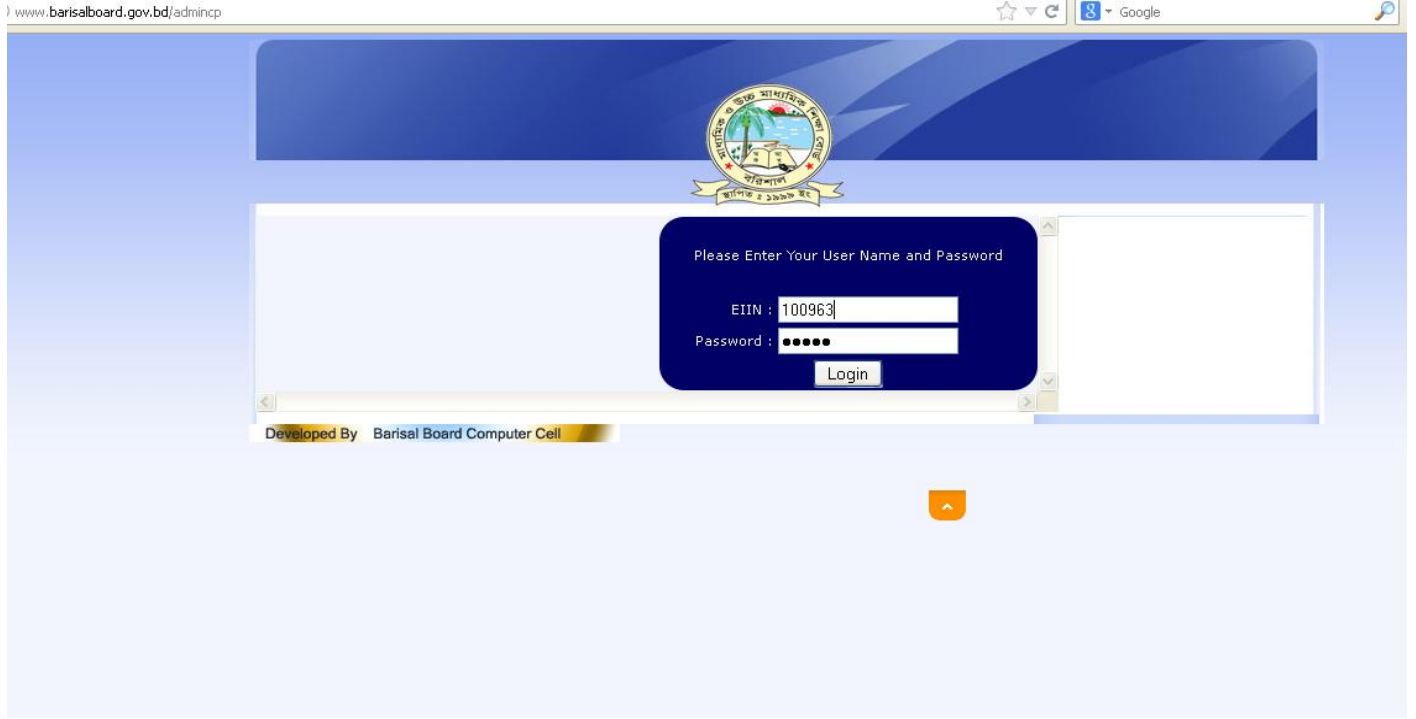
www.barisalboard.gov.bd/admincp

Google

মাধ্যমিক ও উচ্চ মাধ্যমিক শিক্ষা বোর্ড
বরিশাল
স্থাপিত ঃ ১৯৯৯ ইং

Please Enter Your User Name and Password

EIIN : 100963

Password : •••••

Login

Developed By Barisal Board Computer Cell